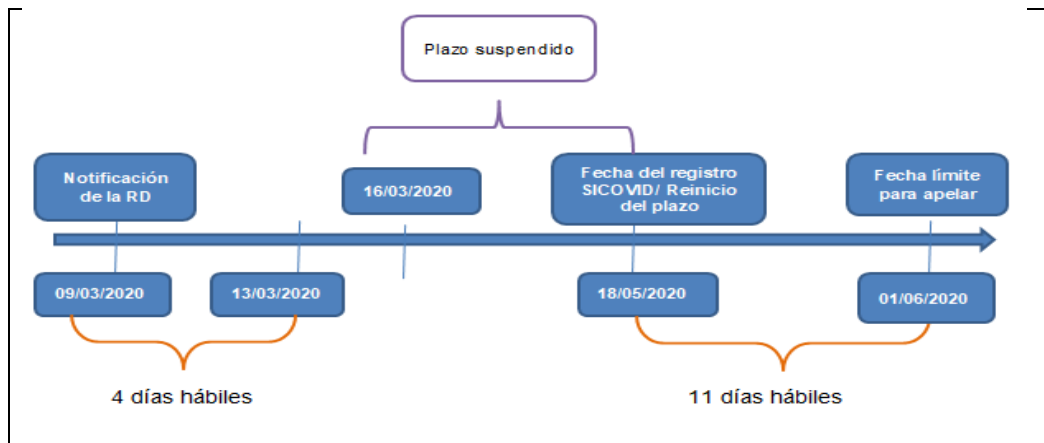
Plazo suspendido

Notificación de la RD

16/03/2020

Fecha del registro SICOVID/ Reinicio del plazo

Fecha límite para apelar

09/03/2020

13/03/2020

18/05/2020

01/06/2020

4 días hábiles

11 días hábiles